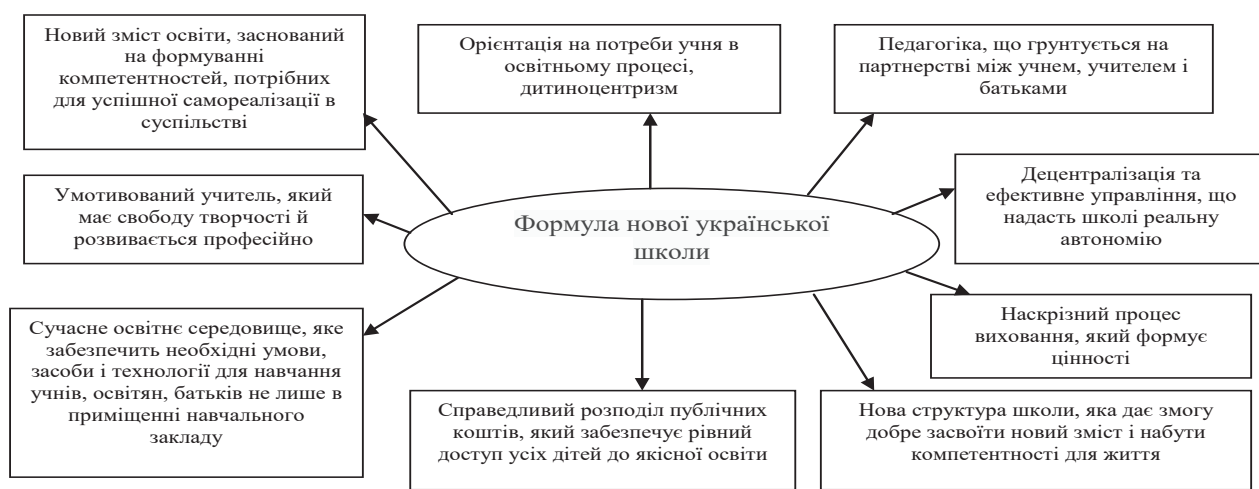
Новий зміст освіти, заснований на формуванні компетентностей, потрібних для успішної самореалізації в суспільстві

Орієнтація на потреби учня в освітньому процесі, дитиноцентризм

Педагогіка, що грунтується на партнерстві між учнем, учителем і батьками

Умотивований учитель, який має свободу творчості й розвивається професійно

Формула нової української школи

Децентралізація та ефективне управління, що надасть школі реальну автономію

Наскрізний процес виховання, який формує цінності

Сучасне освітнє середовище, яке забезпечить необхідні умови, засоби і технології для навчання учнів, освітян, батьків не лише в приміщенні навчального закладу

Справедливий розподіл публічних коштів, який забезпечує рівний доступ усіх дітей до якісної освіти

Нова структура школи, яка дає змогу добре засвоїти новий зміст і набути компетентності для життя